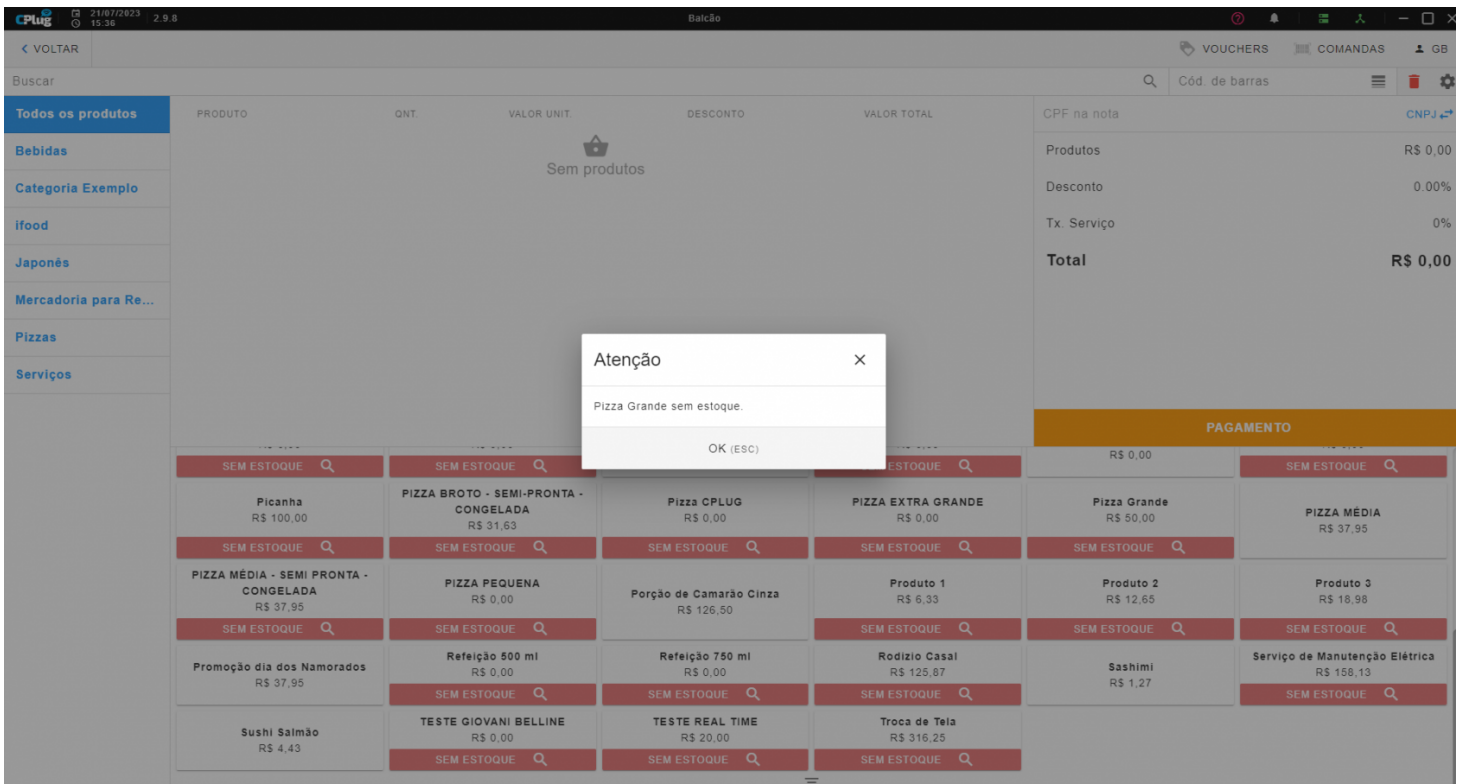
CPlug 21/07/2023 15:36 2.9.8

Balcão

< VOLTAR

VOUCHERS COMANDAS GB

Buscar

Cód. de barras

Todos os produtos
Bebidas
Categoria Exemplo
ifood
Japonês
Mercadoria para Re...
Pizzas
Serviços

PRODUTO QNT. VALOR UNIT. DESCONTO VALOR TOTAL

Sem produtos

CPF na nota CNPJ

| Produtos | R$ 0,00 |
|---|---|
| Desconto | 0.00% |
| Tx. Serviço | 0% |
| Total | R$ 0,00 |

PAGAMENTO

Atenção

Pizza Grande sem estoque.

OK (ESC)

SEM ESTOQUE
SEM ESTOQUE
SEM ESTOQUE
R$ 0,00
SEM ESTOQUE

Picanha
R$ 100,00
SEM ESTOQUE

PIZZA BROTO - SEMI-PRONTA - CONGELADA
R$ 31,63
SEM ESTOQUE

Pizza CPLUG
R$ 0,00
SEM ESTOQUE

PIZZA EXTRA GRANDE
R$ 0,00
SEM ESTOQUE

Pizza Grande
R$ 50,00
SEM ESTOQUE

PIZZA MÉDIA
R$ 37,95

PIZZA MÉDIA - SEMI PRONTA - CONGELADA
R$ 37,95
SEM ESTOQUE

PIZZA PEQUENA
R$ 0,00
SEM ESTOQUE

Porção de Camarão Cinza
R$ 126,50

Produto 1
R$ 6,33
SEM ESTOQUE

Produto 2
R$ 12,65
SEM ESTOQUE

Produto 3
R$ 18,98
SEM ESTOQUE

Promoção dia dos Namorados
R$ 37,95

Refeição 500 ml
R$ 0,00
SEM ESTOQUE

Refeição 750 ml
R$ 0,00
SEM ESTOQUE

Rodizio Casal
R$ 125,87
SEM ESTOQUE

Sashimi
R$ 1,27

Serviço de Manutenção Elétrica
R$ 158,13
SEM ESTOQUE

Sushi Salmão
R$ 4,43

TESTE GIOVANI BELLINE
R$ 0,00
SEM ESTOQUE

TESTE REAL TIME
R$ 20,00
SEM ESTOQUE

Troca de Tela
R$ 316,25
SEM ESTOQUE